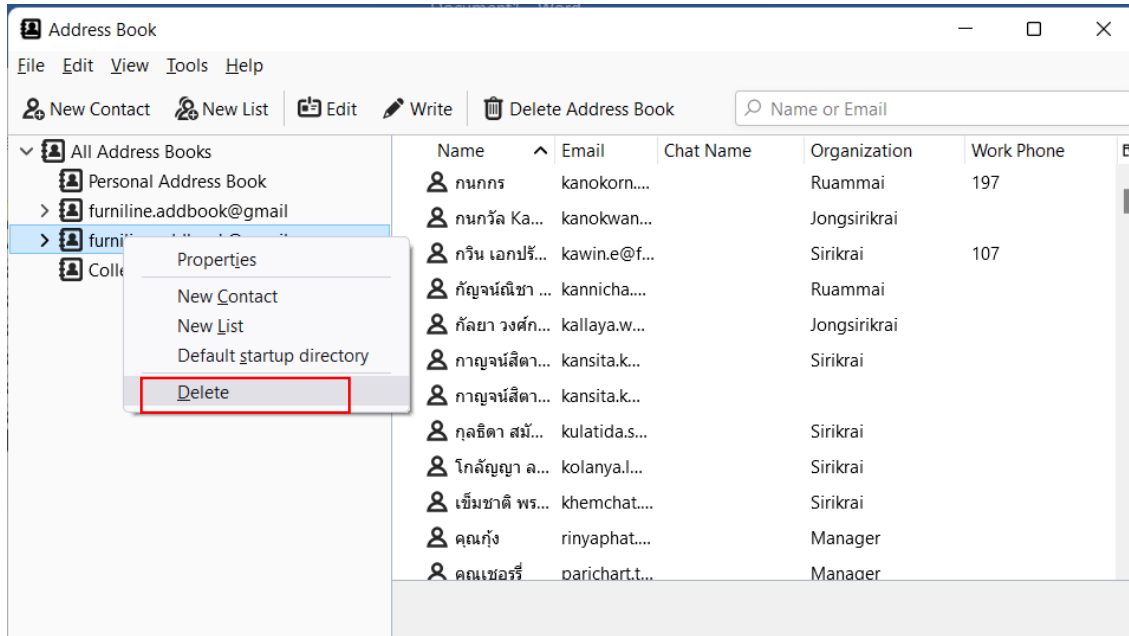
Address Book

File Edit View Tools Help

New Contact New List Edit Write Delete Address Book Name or Email

All Address Books
Personal Address Book
furniline.addbook@gmail
furni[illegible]
Colle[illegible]

Properties
New Contact
New List
Default startup directory
Delete

| Name | Email | Chat Name | Organization | Work Phone |
|---|---|---|---|---|
| กนกกร | kanokorn.... | | Ruammai | 197 |
| กนกวัล Ka... | kanokwan... | | Jongsirikrai | |
| กวิน เอกปรั... | kawin.e@f... | | Sirikrai | 107 |
| กัญจน์ณิชา ... | kannicha.... | | Ruammai | |
| กัลยา วงศ์ก... | kallaya.w... | | Jongsirikrai | |
| กาญจน์สิตา... | kansita.k... | | Sirikrai | |
| กาญจน์สิตา... | kansita.k... | | | |
| กุลธิดา สมั... | kulatida.s... | | Sirikrai | |
| โกลัญญา ล... | kolanya.l... | | Sirikrai | |
| เข็มชาติ พร... | khemchat.... | | Sirikrai | |
| คุณกุ้ง | rinyaphat.... | | Manager | |
| คุณเชอร์รี่ | parichart.t... | | Manager | |